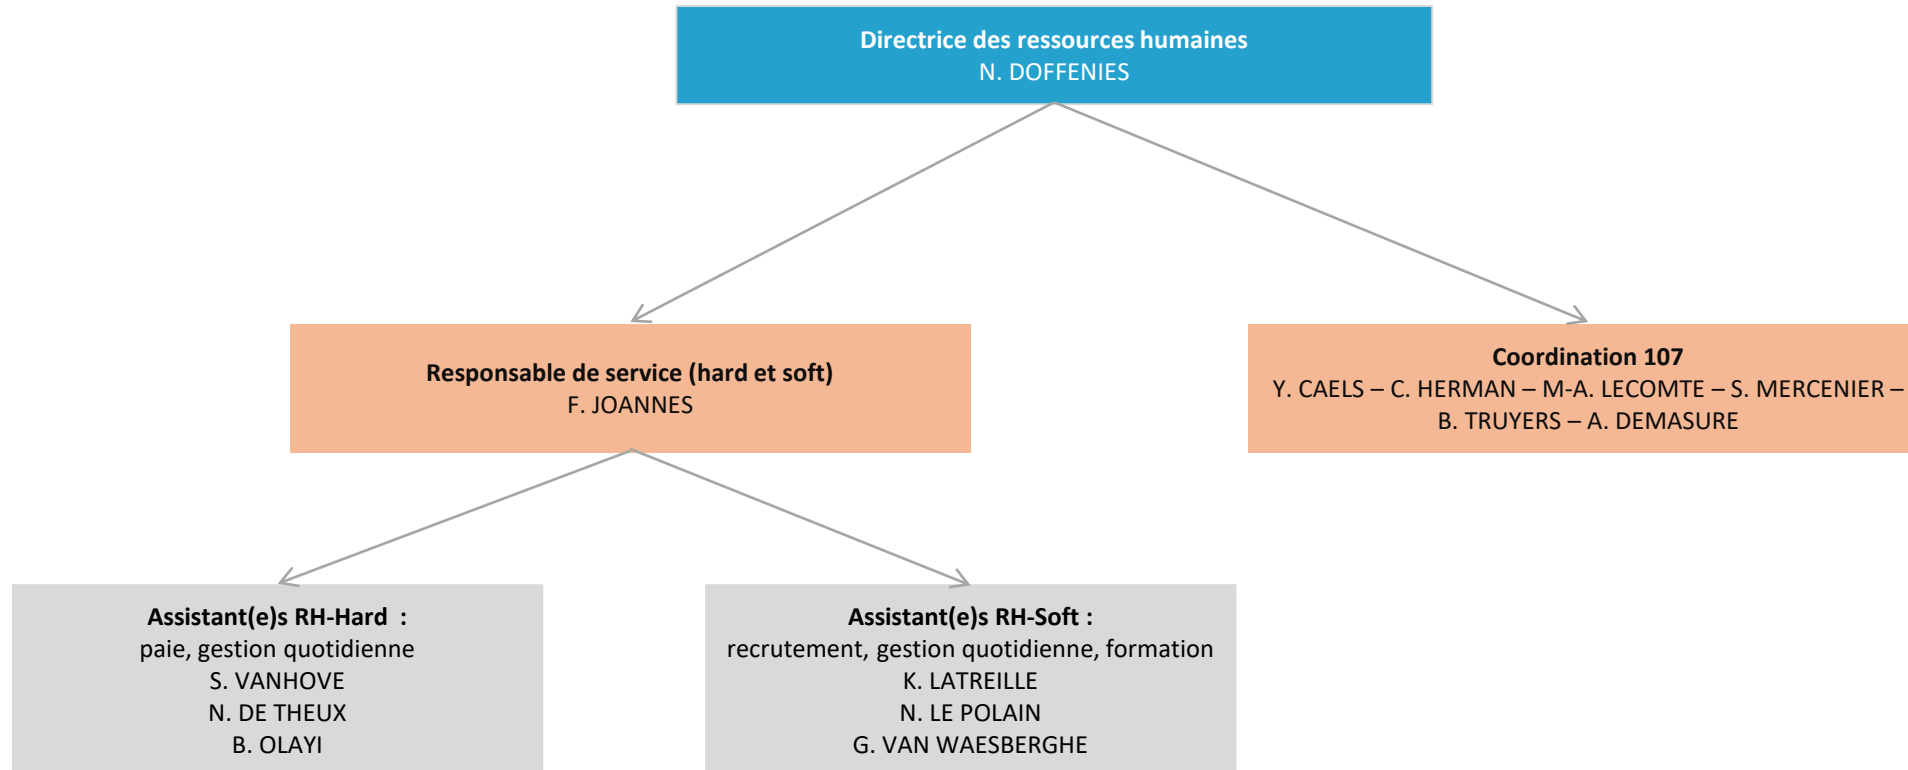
Directrice des ressources humaines
N. DOFFENIES

Responsable de service (hard et soft)
F. JOANNES

Coordination 107
Y. CAELS – C. HERMAN – M-A. LECOMTE – S. MERCENIER – B. TRUYERS – A. DEMASURE

Assistant(e)s RH-Hard :
paie, gestion quotidienne
S. VANHOVE
N. DE THEUX
B. OLAYI

Assistant(e)s RH-Soft :
recrutement, gestion quotidienne, formation
K. LATREILLE
N. LE POLAIN
G. VAN WAESBERGHE